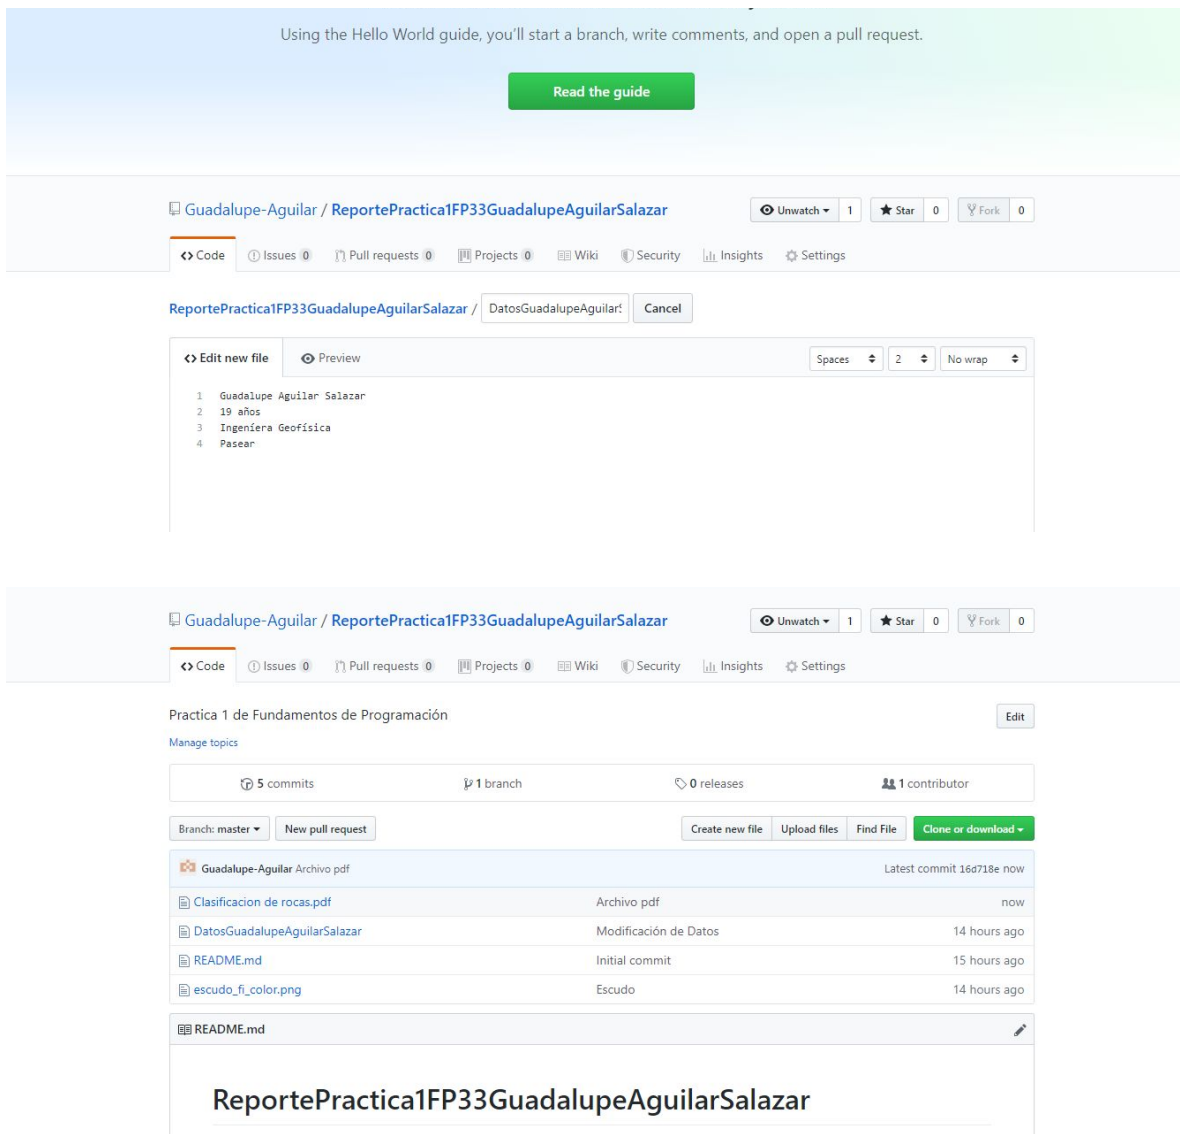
Using the Hello World guide, you'll start a branch, write comments, and open a pull request.

Read the guide

Guadalupe-Aguilar / ReportePractica1FP33GuadalupeAguilarSalazar

Unwatch 1 Star 0 Fork 0

Code Issues 0 Pull requests 0 Projects 0 Wiki Security Insights Settings

ReportePractica1FP33GuadalupeAguilarSalazar / DatosGuadalupeAguilarS Cancel

Edit new file Preview

Spaces 2 No wrap

1 Guadalupe Aguilar Salazar
2 19 años
3 Ingeníera Geofísica
4 Pasear

Guadalupe-Aguilar / ReportePractica1FP33GuadalupeAguilarSalazar

Unwatch 1 Star 0 Fork 0

Code Issues 0 Pull requests 0 Projects 0 Wiki Security Insights Settings

Practica 1 de Fundamentos de Programación

Edit

Manage topics

5 commits 1 branch 0 releases 1 contributor

Branch: master New pull request Create new file Upload files Find File Clone or download

Guadalupe-Aguilar Archivo pdf Latest commit 16d718e now

| | | |
|---|---|---|
| Clasificacion de rocas.pdf | Archivo pdf | now |
| DatosGuadalupeAguilarSalazar | Modificación de Datos | 14 hours ago |
| README.md | Initial commit | 15 hours ago |
| escudo_fi_color.png | Escudo | 14 hours ago |

README.md

ReportePractica1FP33GuadalupeAguilarSalazar